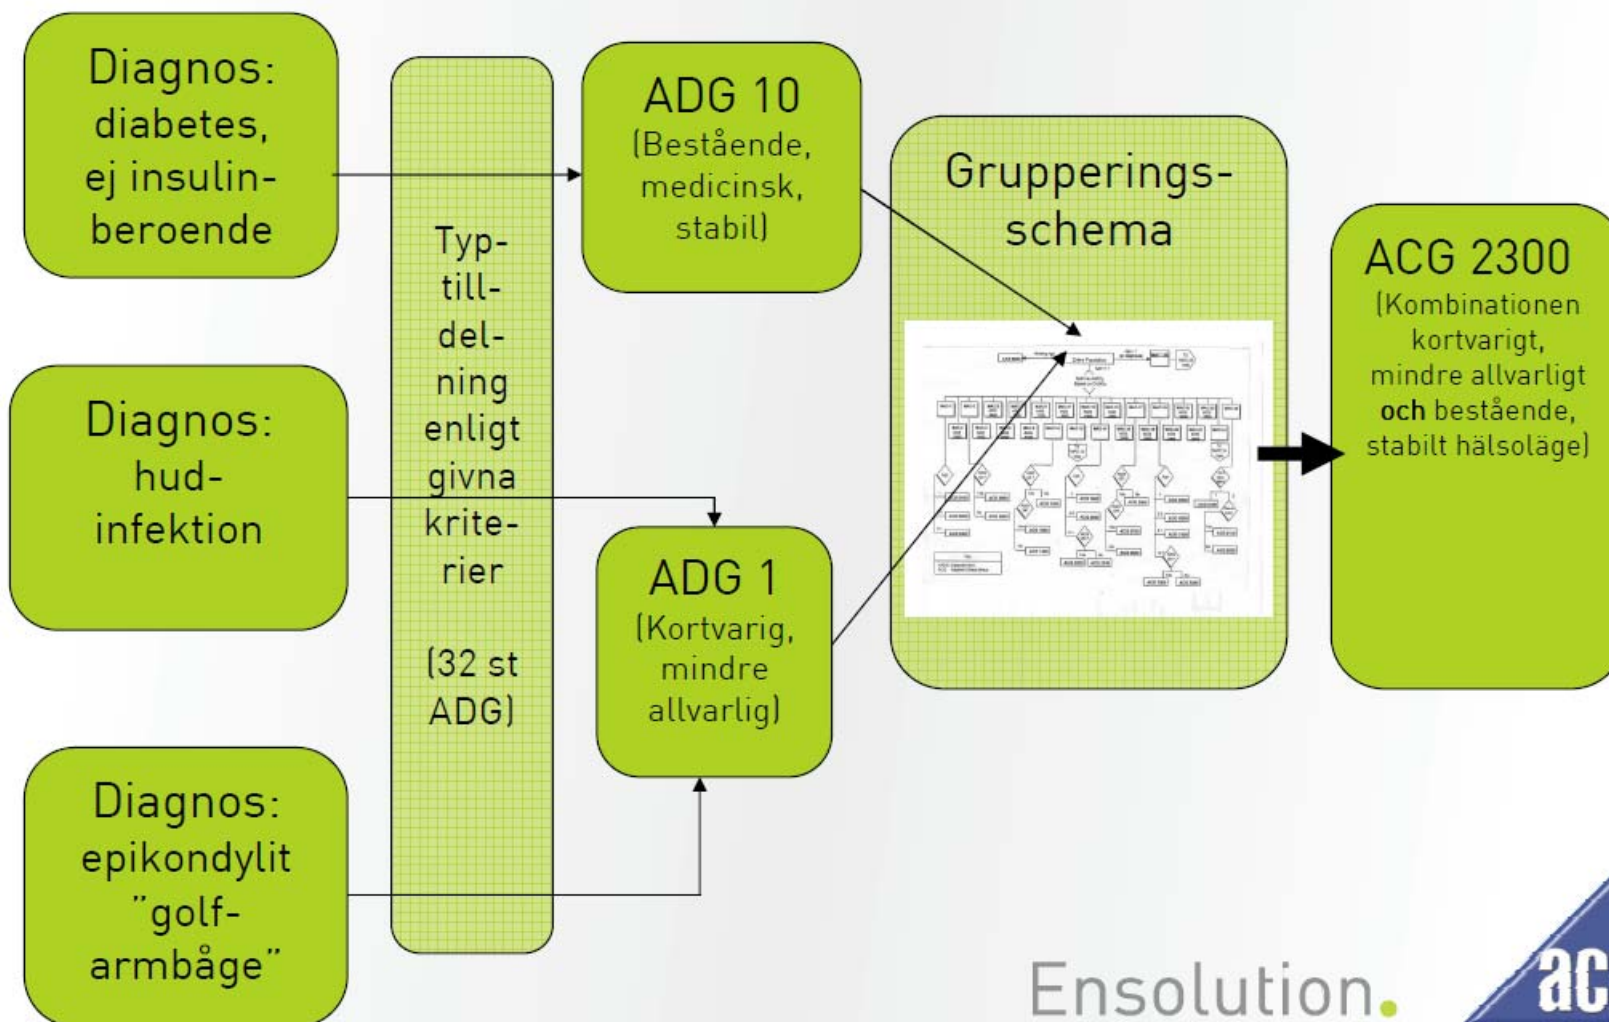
Diagnos: diabetes, ej insulinberoende

Diagnos: hudinfektion

Diagnos: epikondylit ”golfarmbåge”

Typtilldelning enligt givna kriterier

(32 st ADG)

ADG 10 (Bestående, medicinsk, stabil)

ADG 1 (Kortvarig, mindre allvarlig)

Grupperingsschema

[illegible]

ACG 2300 (Kombinationen kortvarigt, mindre allvarligt och bestående, stabilt hälsoläge)

Ensolution.

ac